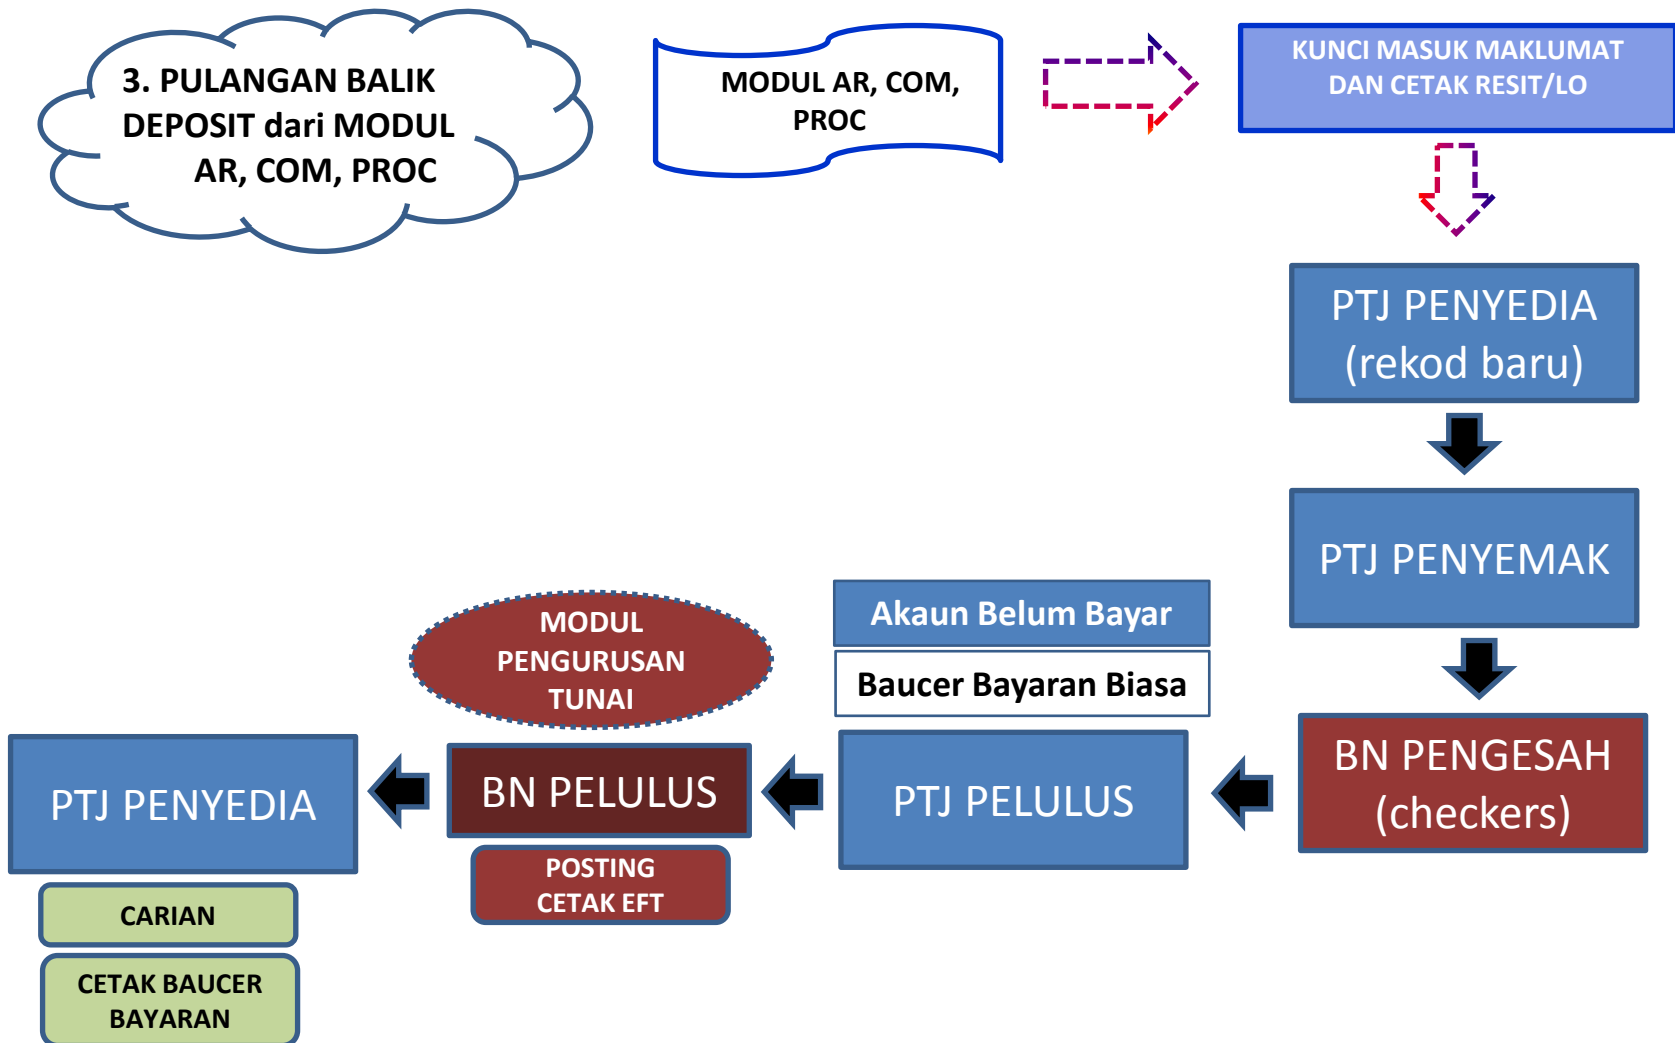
3. PULANGAN BALIK DEPOSIT dari MODUL AR, COM, PROC

MODUL AR, COM, PROC

KUNCI MASUK MAKLUMAT DAN CETAK RESIT/LO

PTJ PENYEDIA (rekod baru)

PTJ PENYEMAK

BN PENGESAH (checkers)

Akaun Belum Bayar

Baucer Bayaran Biasa

PTJ PELULUS

MODUL PENGURUSAN TUNAI

BN PELULUS

POSTING CETAK EFT

PTJ PENYEDIA

CARIAN

CETAK BAUCER BAYARAN